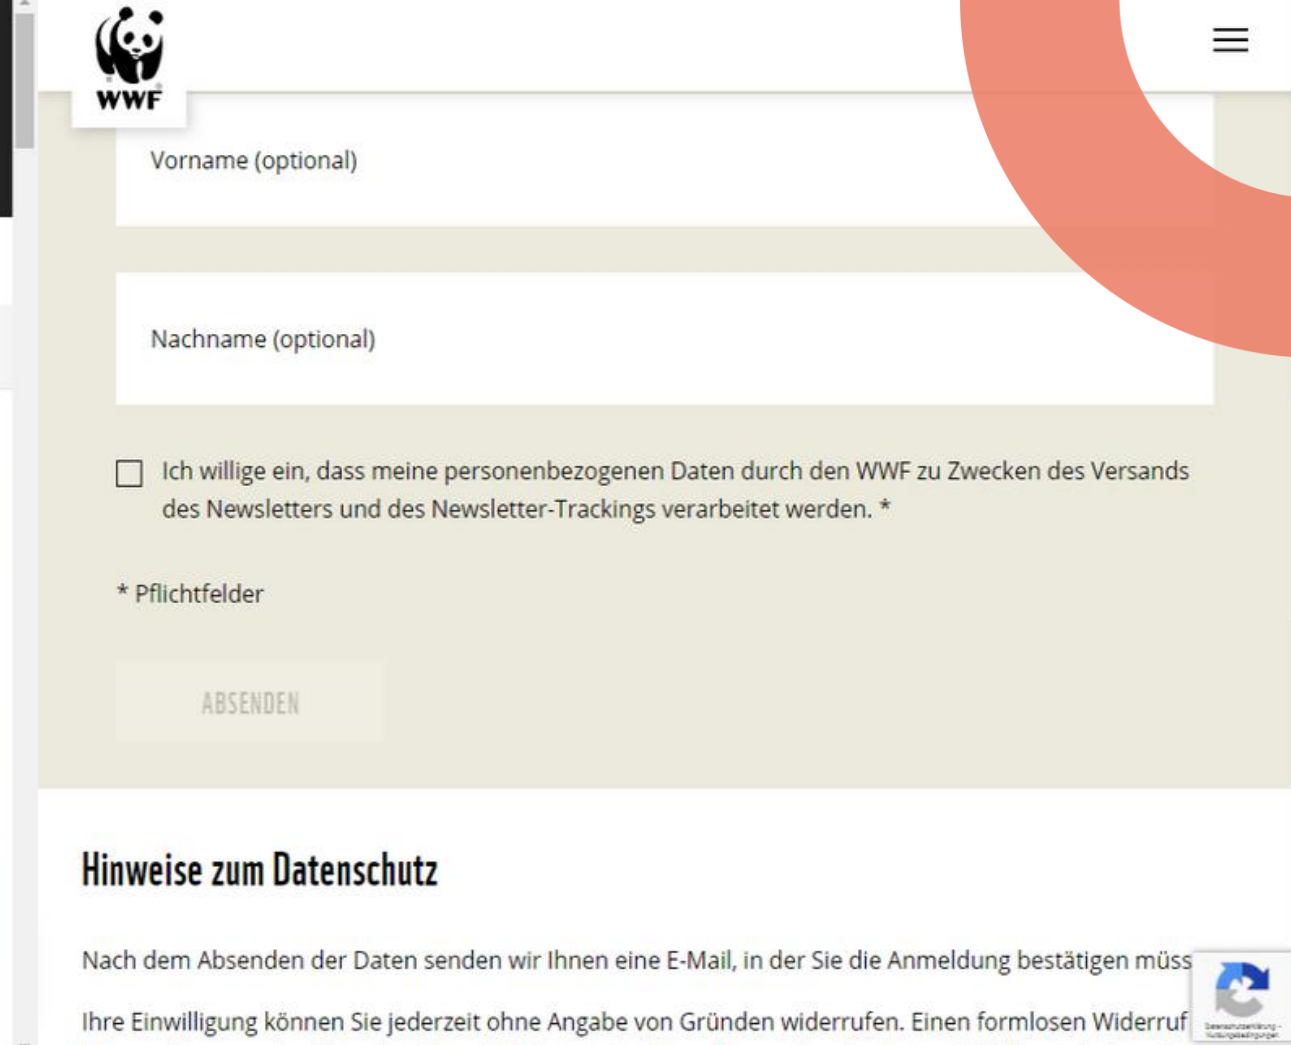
WWF

Vorname (optional)

Nachname (optional)

Ich willige ein, dass meine personenbezogenen Daten durch den WWF zu Zwecken des Versands des Newsletters und des Newsletter-Trackings verarbeitet werden. *

* Pflichtfelder

ABSENDEN

Hinweise zum Datenschutz

Nach dem Absenden der Daten senden wir Ihnen eine E-Mail, in der Sie die Anmeldung bestätigen müss

Ihre Einwilligung können Sie jederzeit ohne Angabe von Gründen widerrufen. Einen formlosen Widerruf

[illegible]